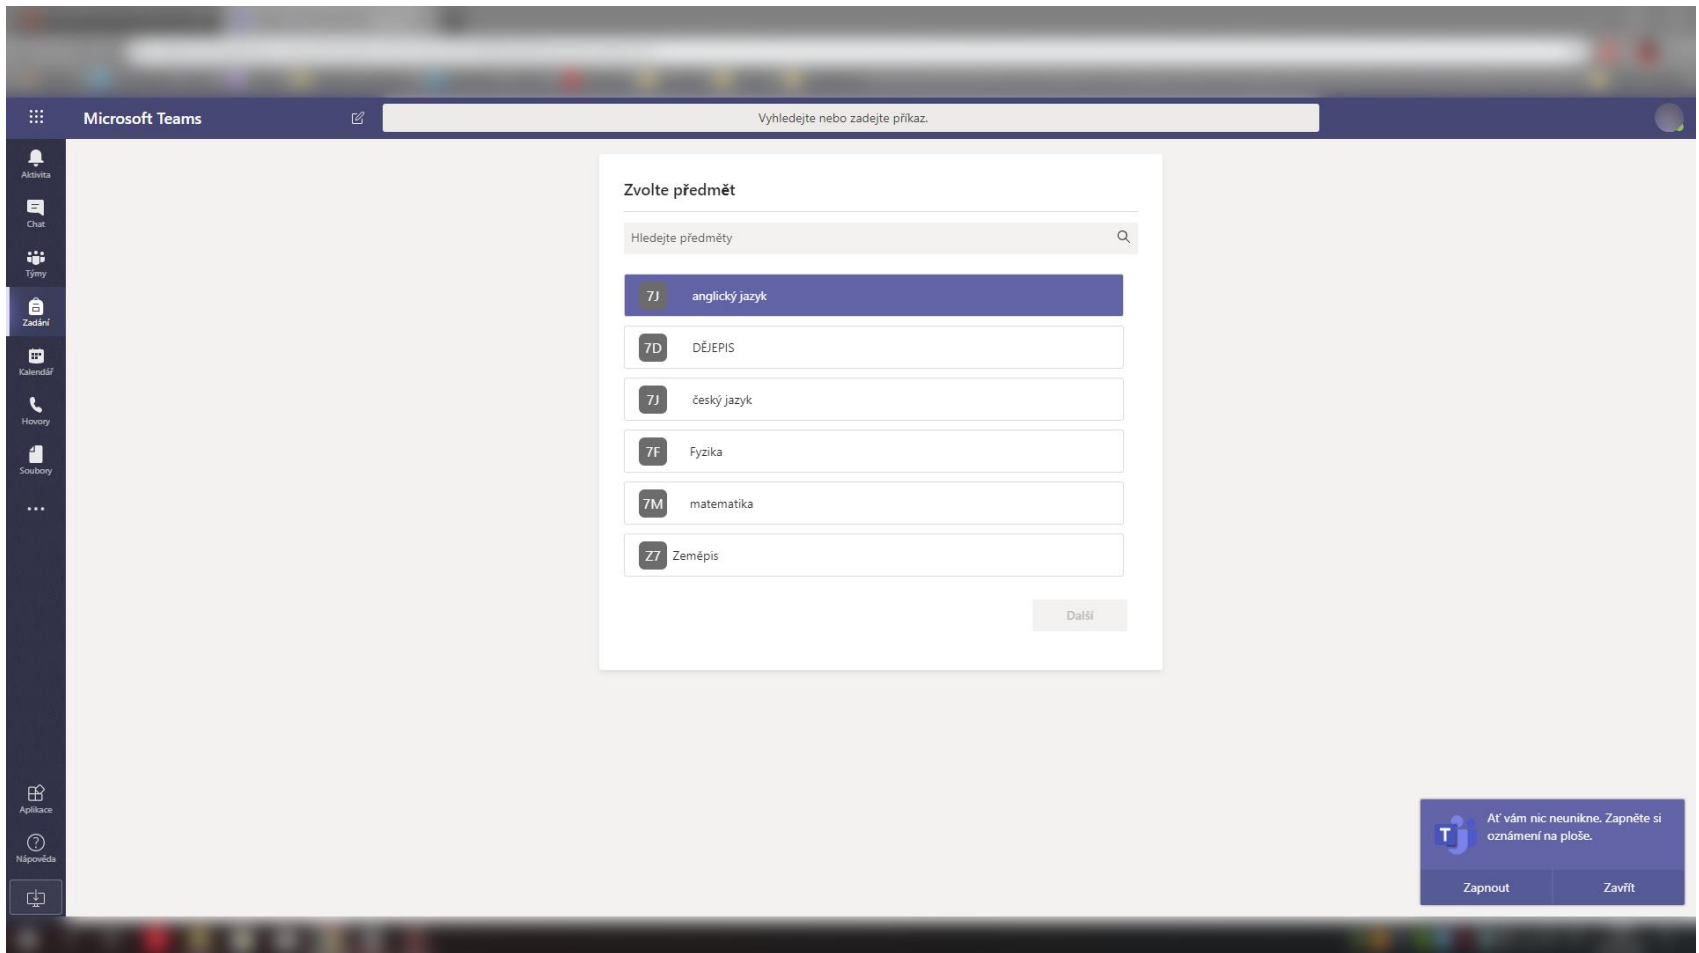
Microsoft Teams

Vyhledejte nebo zadejte příkaz.

Aktivita
Chat
Týmy
Zadání
Kalendář
Hovory
Soubory
...

Aplikace
Nápověda

Zvolte předmět

Hledejte předměty

7J anglický jazyk
7D DĚJEPIS
7J český jazyk
7F Fyzika
7M matematika
Z7 Zeměpis

Další

Ať vám nic neunikne. Zapněte si oznámení na ploše.

Zapnout
Zavřít